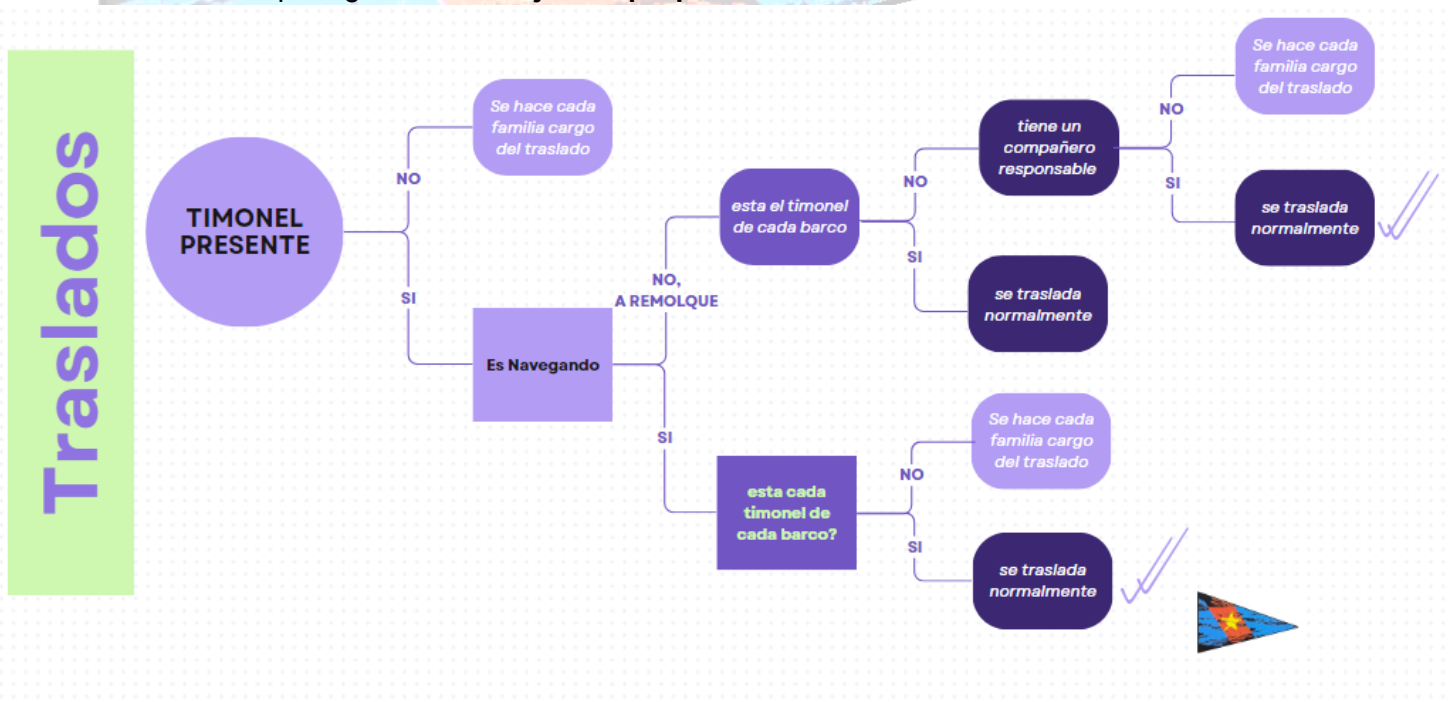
Traslados

TIMONEL PRESENTE

NO

Se hace cada familia cargo del traslado

SI

Es Navegando

NO, A REMOLQUE

esta el timonel de cada barco

NO

tiene un compañero responsable

NO

Se hace cada familia cargo del traslado

SI

se traslada normalmente

SI

se traslada normalmente

SI

esta cada timonel de cada barco?

NO

Se hace cada familia cargo del traslado

SI

se traslada normalmente